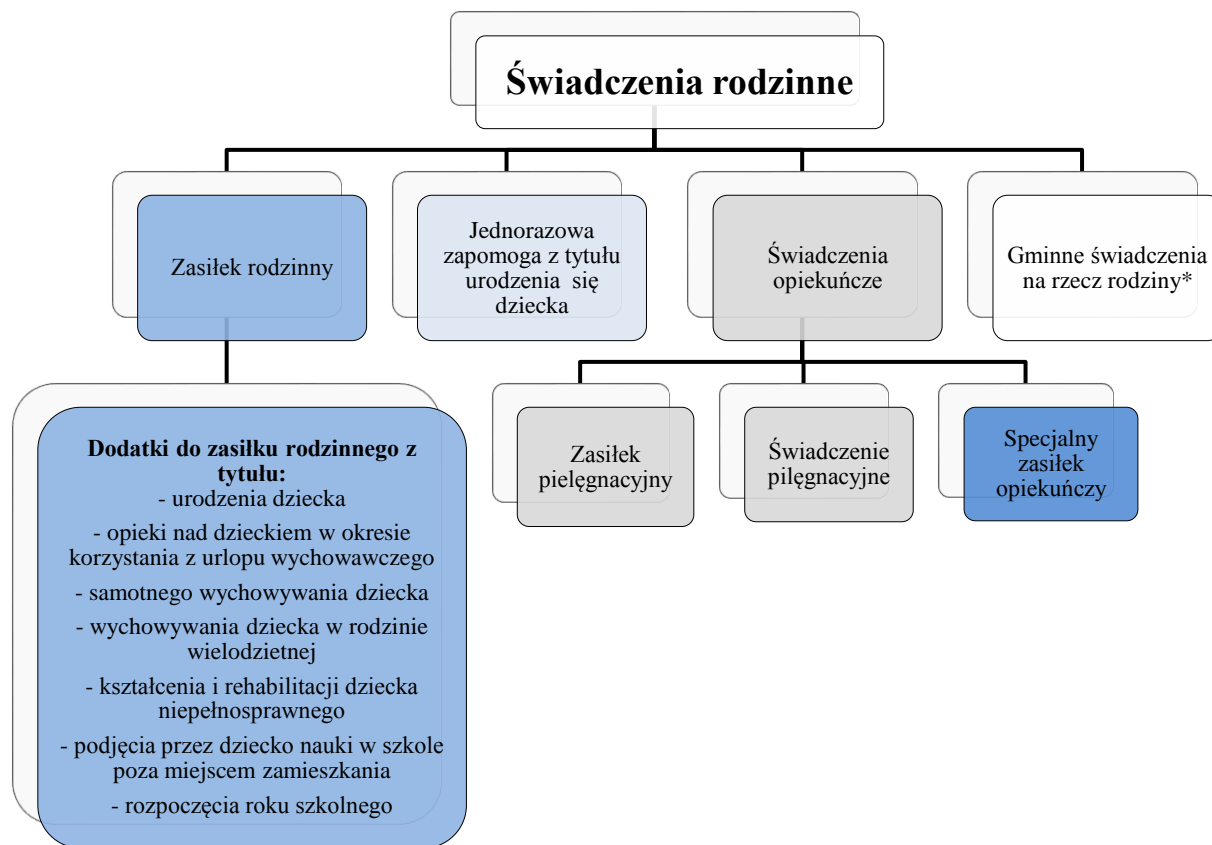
Świadczenia rodzinne

Zasiłek rodzinny

Jednorazowa zapomoga z tytułu urodzenia się dziecka

Świadczenia opiekuńcze

Gminne świadczenia na rzecz rodziny*

Dodatki do zasiłku rodzinnego z tytułu:
- urodzenia dziecka
- opieki nad dzieckiem w okresie korzystania z urlopu wychowawczego
- samotnego wychowywania dziecka
- wychowywania dziecka w rodzinie wielodzietnej
- kształcenia i rehabilitacji dziecka niepełnosprawnego
- podjęcia przez dziecko nauki w szkole poza miejscem zamieszkania
- rozpoczęcia roku szkolnego

Zasiłek pielęgnacyjny

Świadczenie pilęgnacyjne

Specjalny zasiłek opiekuńczy